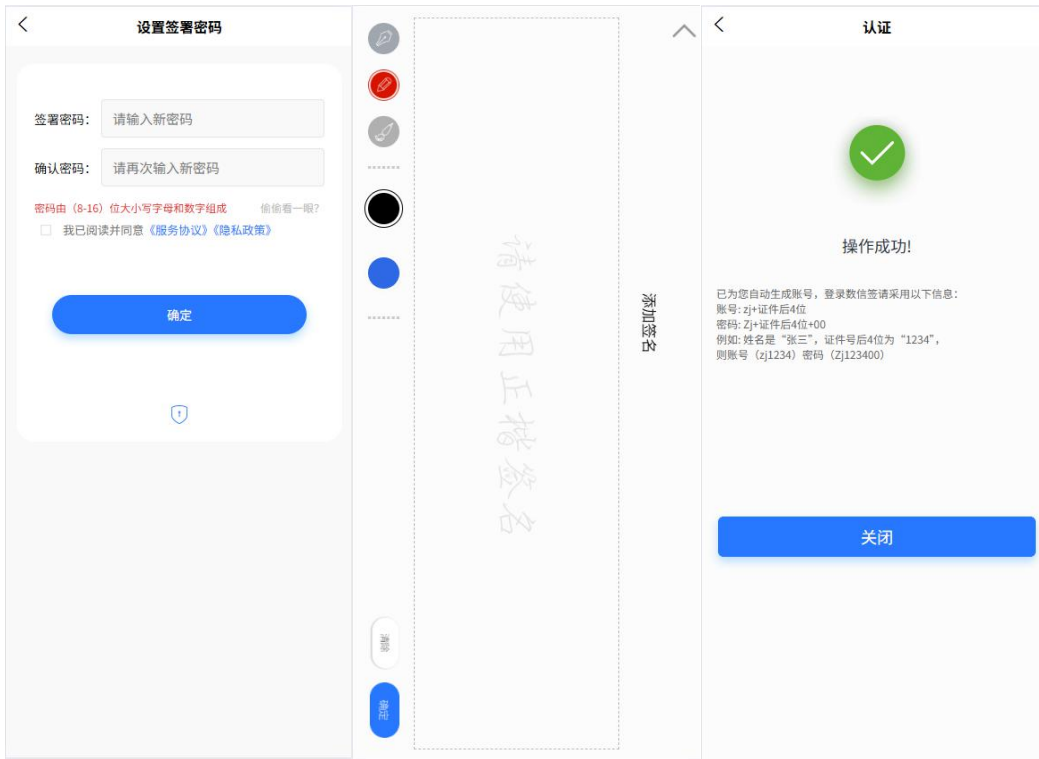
<

设置签署密码

签署密码: 请输入新密码

确认密码: 请再次输入新密码

密码由（8-16）位大小写字母和数字组成 偷偷看一眼?

我已阅读并同意《服务协议》《隐私政策》

确定

请使用正楷签名

添加签名

清除

确定

<

认证

操作成功!

已为您自动生成账号，登录数信签请采用以下信息:
账号: zj+证件后4位
密码: Zj+证件后4位+00
例如: 姓名是“张三”，证件号后4位为“1234”，则账号（zj1234）密码（Zj123400）

关闭